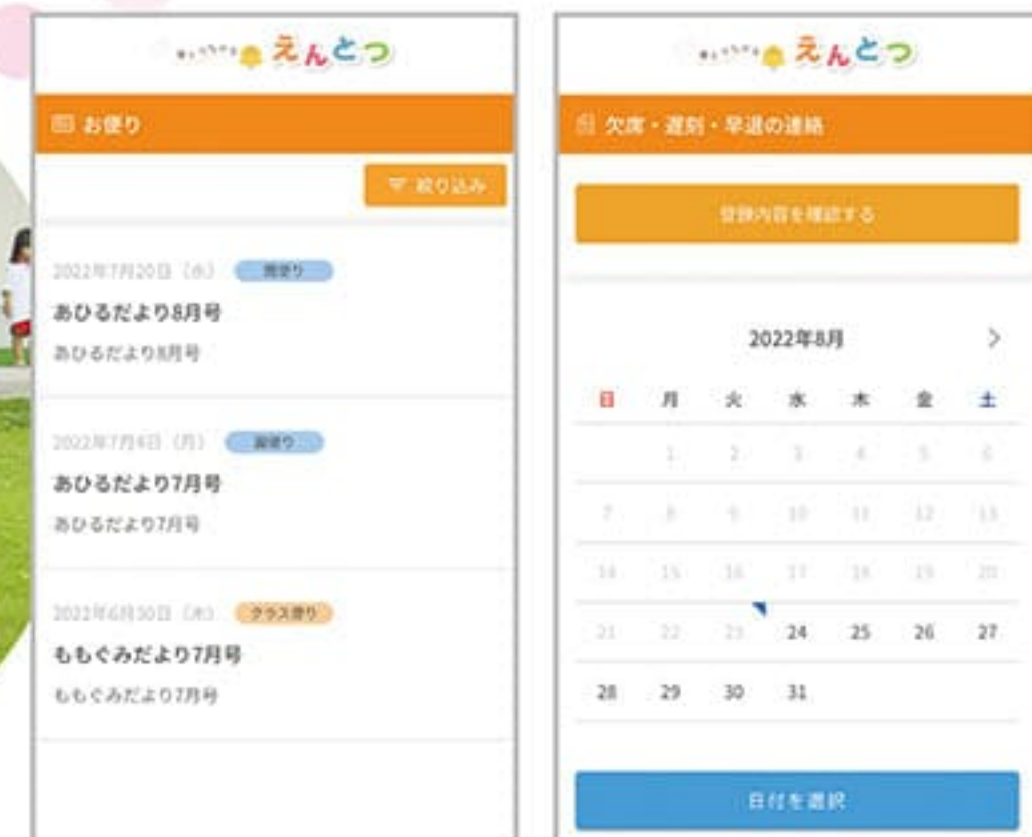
えんとつ

お便り

絞り込み

2022年7月20日（水） 園便り

あひるだより8月号

あひるだより8月号

2022年7月4日（月） 園便り

あひるだより7月号

あひるだより7月号

2022年6月30日（木） クラス便り

ももぐみだより7月号

ももぐみだより7月号

えんとつ

欠席・遅刻・早退の連絡

登録内容を確認する

2022年8月 >

| 日 | 月 | 火 | 水 | 木 | 金 | 土 |
|---|---|---|---|---|---|---|
| | 1 | 2 | 3 | 4 | 5 | 6 |
| 7 | 8 | 9 | 10 | 11 | 12 | 13 |
| 14 | 15 | 16 | 17 | 18 | 19 | 20 |
| 21 | 22 | 23 | 24 | 25 | 26 | 27 |
| 28 | 29 | 30 | 31 | | | |

日付を選択